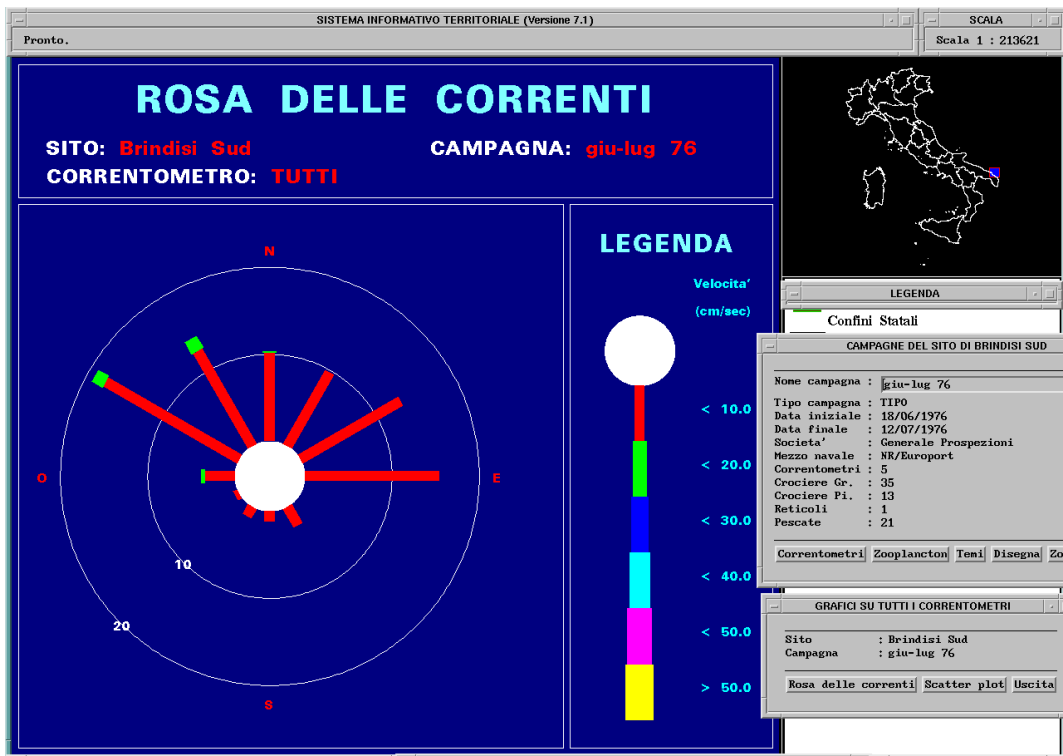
SISTEMA INFORMATIVO TERRITORIALE (Versione 7.1)

Pronto.

SCALA

Scala 1 : 213621

ROSA DELLE CORRENTI

SITO: Brindisi Sud

CAMPAGNA: giu-lug 76

CORRENTOMETRO: TUTTI

N

O

E

S

10

20

LEGENDA

Velocita'

(cm/sec)

< 10.0

< 20.0

< 30.0

< 40.0

< 50.0

> 50.0

LEGENDA

Confini Statali

CAMPAGNE DEL SITO DI BRINDISI SUD

Nome campagna : giu-lug 76

Tipo campagna : TIPO

Data iniziale : 18/06/1976

Data finale : 12/07/1976

Societa' : Generale Prospezioni

Mezzo navale : NR/Europort

Correntometri : 5

Crociere Gr. : 35

Crociere Pi. : 13

Reticoli : 1

Pescate : 21

Correntometri

Zooplancton

Temi

Disegna

Zo

GRAFICI SU TUTTI I CORRENTOMETRI

Sito : Brindisi Sud

Campagna : giu-lug 76

Rosa delle correnti

Scatter plot

Uscita